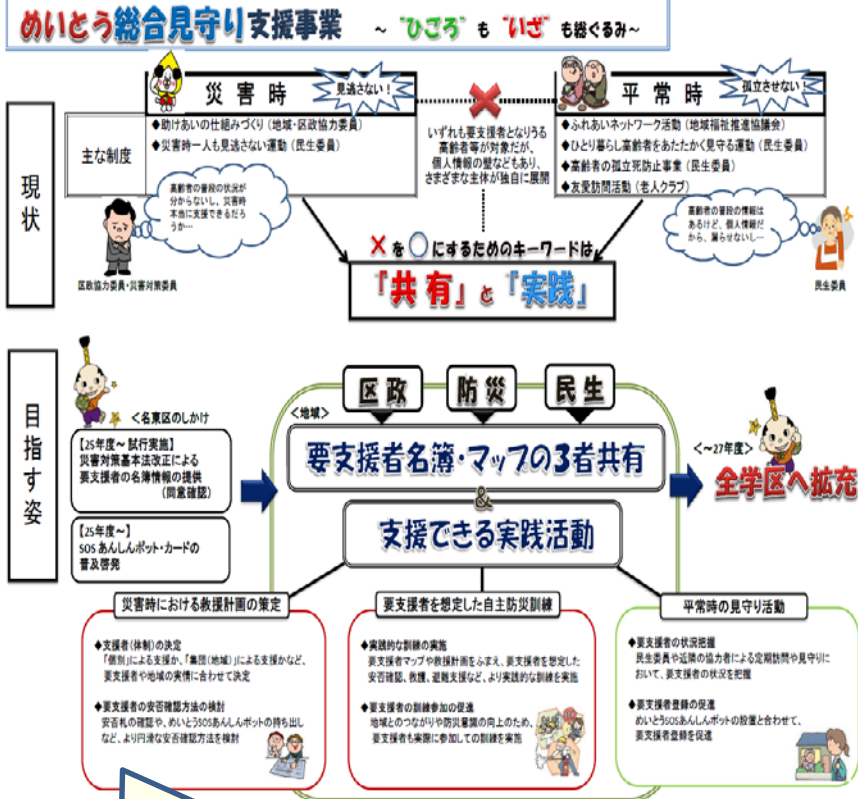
めいとう総合見守り支援事業 ～"ひごろ"も"いざ"も総ぐるみ～

現状

災害時

見逃さない！

主な制度

◆助けあいの仕組みづくり（地域・区政協力委員）
◆災害時一人も見逃さない運動（民生委員）

高齢者の普段の状況が分からないし、災害時本当に支援できるだろうか…

区政協力委員・災害対策委員

いずれも要支援者となりうる高齢者等が対象だが、個人情報の壁などもあり、さまざまな主体が独自に展開

平常時

孤立させない！

◆ふれあいネットワーク活動（地域福祉推進協議会）
◆ひとり暮らし高齢者をあたたかく見守る運動（民生委員）
◆高齢者の孤立死防止事業（民生委員）
◆友愛訪問活動（老人クラブ）

高齢者の普段の情報はあるけど、個人情報だから、漏らせないし…

民生委員

×を○にするためのキーワードは

「共有」と「実践」

目指す姿

＜名東区のしかけ

【25年度～ 試行実施】
災害対策基本法改正による要支援者の名簿情報の提供（同意確認）

【25年度～】
SOSあんしんポット・カードの普及啓発

区政 防災 民生

＜地域＞

要支援者名簿・マップの3者共有

&

支援できる実践活動

＜～27年度＞

全学区へ拡充

災害時における救援計画の策定

◆支援者（体制）の決定
「個別」による支援か、「集団（地域）」による支援かなど、要支援者や地域の実情に合わせて決定

◆要支援者の安否確認方法の検討
安否札の確認や、めいとうSOSあんしんポットの持ち出しなど、より円滑な安否確認方法を検討

要支援者を想定した自主防災訓練

◆実践的な訓練の実施
要支援者マップや救援計画をふまえ、要支援者を想定した安否確認、救護、避難支援など、より実践的な訓練を実施

◆要支援者の訓練参加の促進
地域とのつながりや防災意識の向上のため、要支援者も実際に参加しての訓練を実施

平常時の見守り活動

◆要支援者の状況把握
民生委員や近隣の協力者による定期訪問や見守りにおいて、要支援者の状況を把握

◆要支援者登録の促進
めいとうSOSあんしんポットの設置と合わせて、要支援者登録を促進